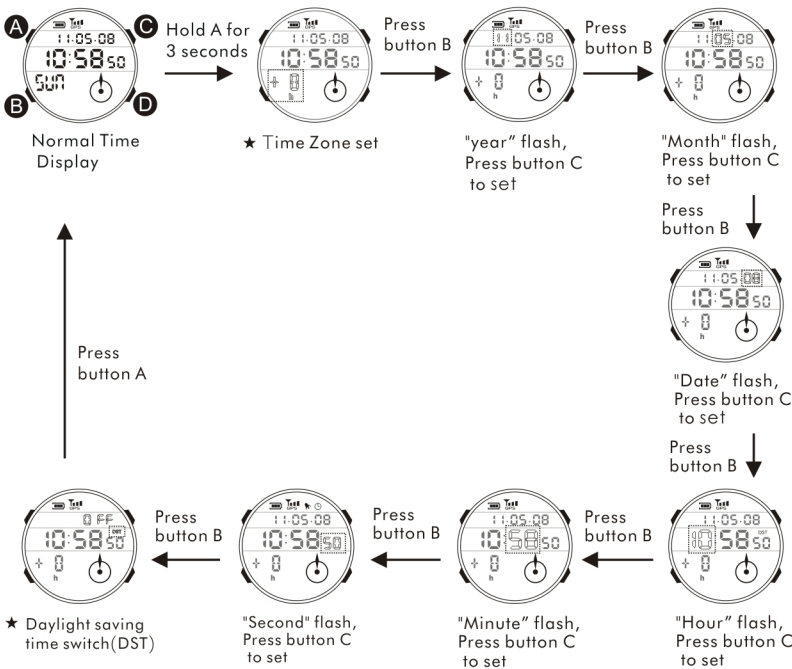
A
C
B
D
11:05:08
10:58 50
SUN
Normal Time Display

Hold A for 3 seconds

GPS
11:05:08
10:58 50
+ 0
h
★ Time Zone set

Press button B

GPS
11 05:08
10:58 50
+ 0
h
"year" flash, Press button C to set

Press button B

GPS
11 05 08
10:58 50
+ 0
h
"Month" flash, Press button C to set

Press button B

GPS
11:05 08
10:58 50
+ 0
h
"Date" flash, Press button C to set

Press button B

GPS
11:05:08
10:58 50
DST
+ 0
h
"Hour" flash, Press button C to set

Press button B

GPS
11:05:08
10:58 50
+ 0
h
"Minute" flash, Press button C to set

Press button B

GPS
11:05:08
10:58 50
+ 0
h
"Second" flash, Press button C to set

Press button B

OFF
DST
10:58 50
+ 0
h
★ Daylight saving time switch(DST)

Press button A